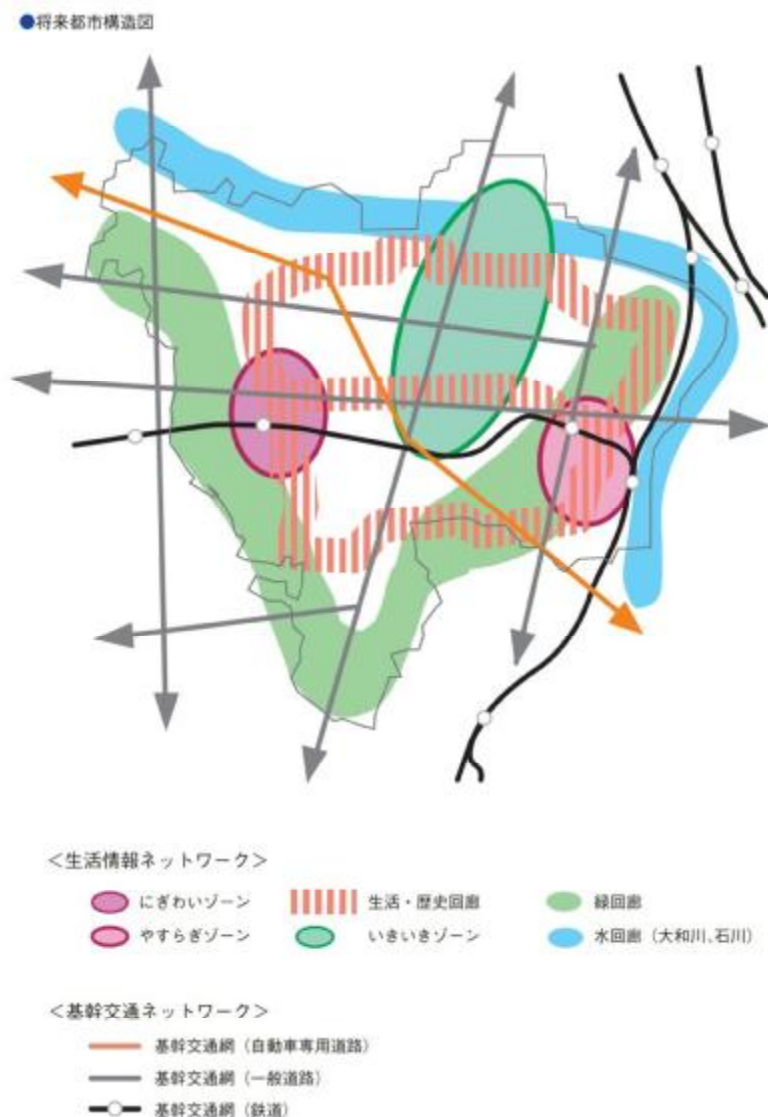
●将来都市構造図

<生活情報ネットワーク>

にぎわいゾーン
生活・歴史回廊
緑回廊
やすらぎゾーン
いきいきゾーン
水回廊（大和川、石川）

<基幹交通ネットワーク>

基幹交通網（自動車専用道路）
基幹交通網（一般道路）
基幹交通網（鉄道）